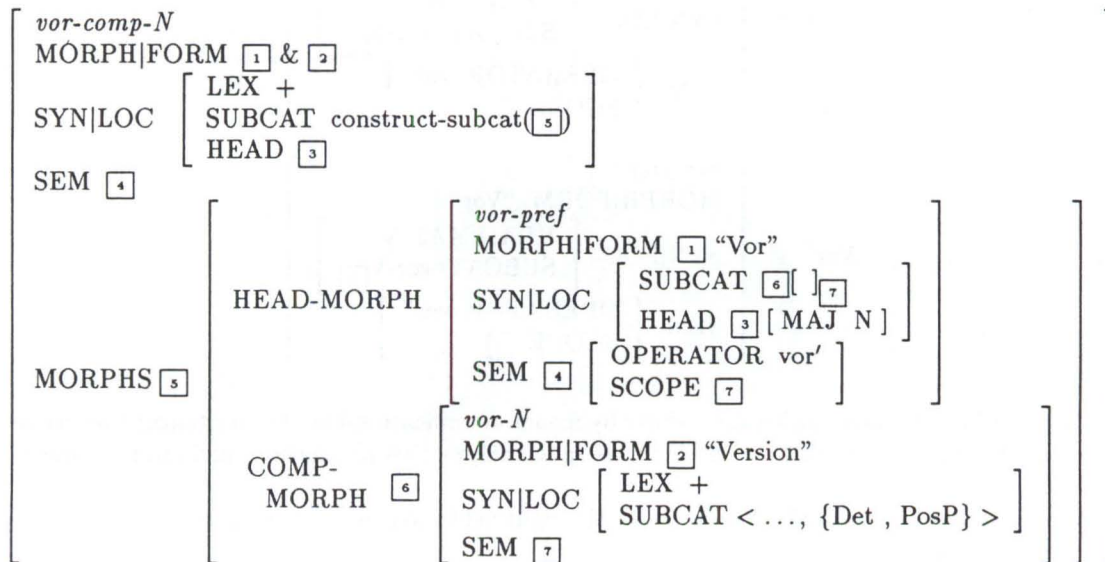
*vor-comp-N*
MORPH|FORM [1] & [2]
SYN|LOC [ LEX + ; SUBCAT construct-subcat([5]) ; HEAD [3] ]
SEM [4]
MORPHS [5]
HEAD-MORPH
*vor-pref*
MORPH|FORM [1] "Vor"
SYN|LOC [ SUBCAT [6][ ]$_{[7]}$ ; HEAD [3] [ MAJ N ] ]
SEM [4] [ OPERATOR vor' ; SCOPE [7] ]
COMP-MORPH [6]
*vor-N*
MORPH|FORM [2] "Version"
SYN|LOC [ LEX + ; SUBCAT < ..., {Det , PosP} > ]
SEM [7]